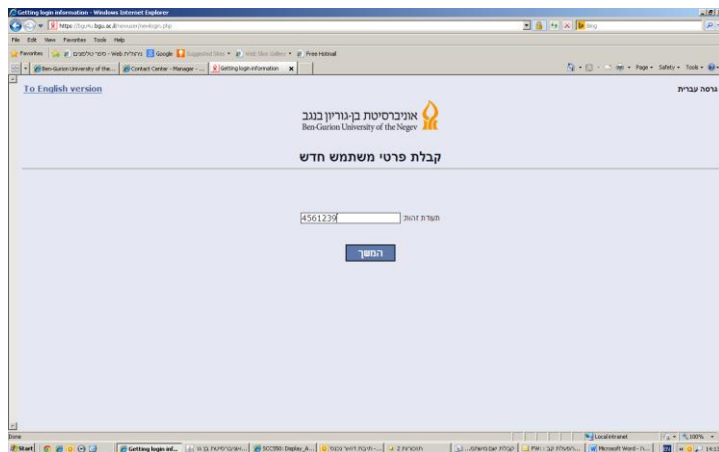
Getting login information - Windows Internet Explorer

https://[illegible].bgu.ac.il/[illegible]/getlogin.php

File Edit View Favorites Tools Help

Favorites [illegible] Google Suggested Sites Web Slice Gallery Free Hotmail

Ben-Gurion University of the... Contact Center - Manager - ... Getting login information

Page Safety Tools

To English version

גרסה עברית

אוניברסיטת בן-גוריון בנגב
Ben-Gurion University of the Negev

קבלת פרטי משתמש חדש

תעודת זהות: 4561239

המשך

Done

Local intranet

100%

Start

Getting login inf...